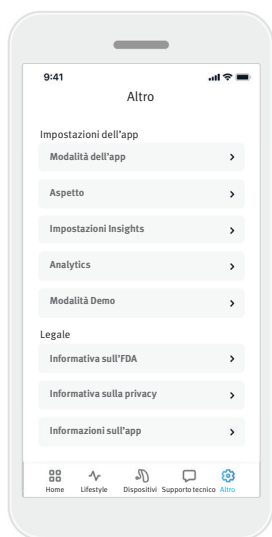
9:41

Altro

Impostazioni dell'app

Modalità dell'app >

Aspetto >

Impostazioni Insights >

Analytics >

Modalità Demo >

Legale

Informativa sull'FDA >

Informativa sulla privacy >

Informazioni sull'app >

Home Lifestyle Dispositivi Supporto tecnico Altro